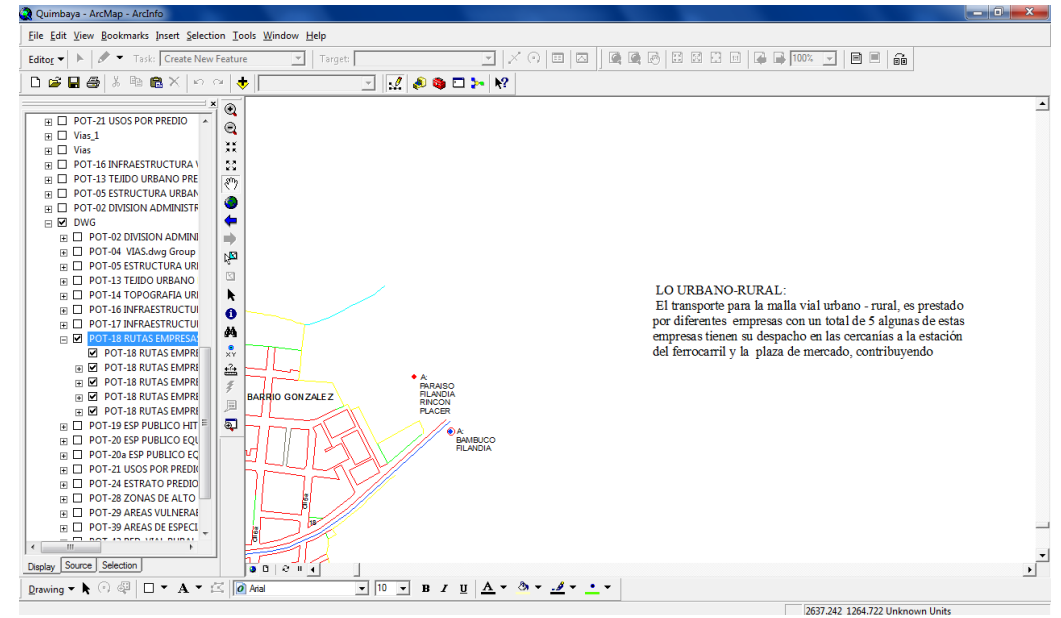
Quimbaya - ArcMap - ArcInfo

File Edit View Bookmarks Insert Selection Tools Window Help

Editor ▾ Task: Create New Feature Target:

100%

POT-21 USOS POR PREDIO
Vias_1
Vias
POT-16 INFRAESTRUCTURA V
POT-13 TEJIDO URBANO PRE
POT-05 ESTRUCTURA URBAN
POT-02 DIVISION ADMINISTR
DWG
POT-02 DIVISION ADMINI
POT-04 VIAS.dwg Group
POT-05 ESTRUCTURA UR
POT-13 TEJIDO URBANO
POT-14 TOPOGRAFIA UR
POT-16 INFRAESTRUCTU
POT-17 INFRAESTRUCTU
POT-18 RUTAS EMPRESAS
POT-18 RUTAS EMPRE
POT-18 RUTAS EMPRE
POT-18 RUTAS EMPRE
POT-18 RUTAS EMPRE
POT-18 RUTAS EMPRE
POT-19 ESP PUBLICO HIT
POT-20 ESP PUBLICO EQ
POT-20a ESP PUBLICO E
POT-21 USOS POR PREDI
POT-24 ESTRATO PREDIO
POT-28 ZONAS DE ALTO
POT-29 AREAS VULNERAE
POT-39 AREAS DE ESPECI

Display Source Selection

BARRIO GONZALEZ

A:
PARAISO
FILANDIA
RINCON
PLACER

A:
BAMBUCO
FILANDIA

LO URBANO-RURAL:
El transporte para la malla vial urbano - rural, es prestado por diferentes empresas con un total de 5 algunas de estas empresas tienen su despacho en las cercanías a la estación del ferrocarril y la plaza de mercado, contribuyendo

Drawing ▾ Arial 10 B I U A

2637.242 1264.722 Unknown Units